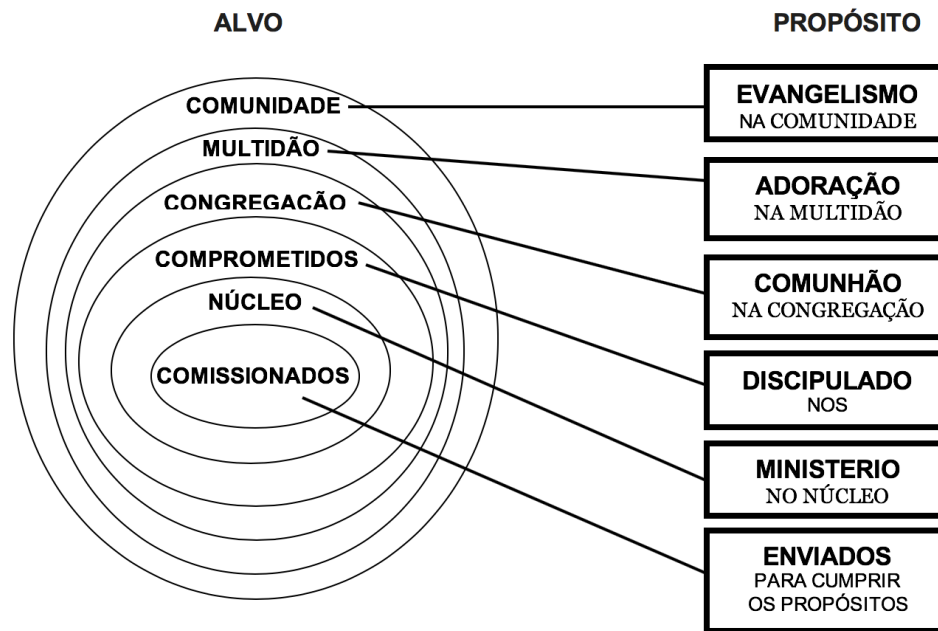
ALVO

PROPÓSITO

COMUNIDADE

MULTIDÃO

CONGREGAÇÃO

COMPROMETIDOS

NÚCLEO

COMISSIONADOS

EVANGELISMO
NA COMUNIDADE

ADORAÇÃO
NA MULTIDÃO

COMUNHÃO
NA CONGREGAÇÃO

DISCIPULADO
NOS

MINISTERIO
NO NÚCLEO

ENVIADOS
PARA CUMPRIR
OS PROPÓSITOS